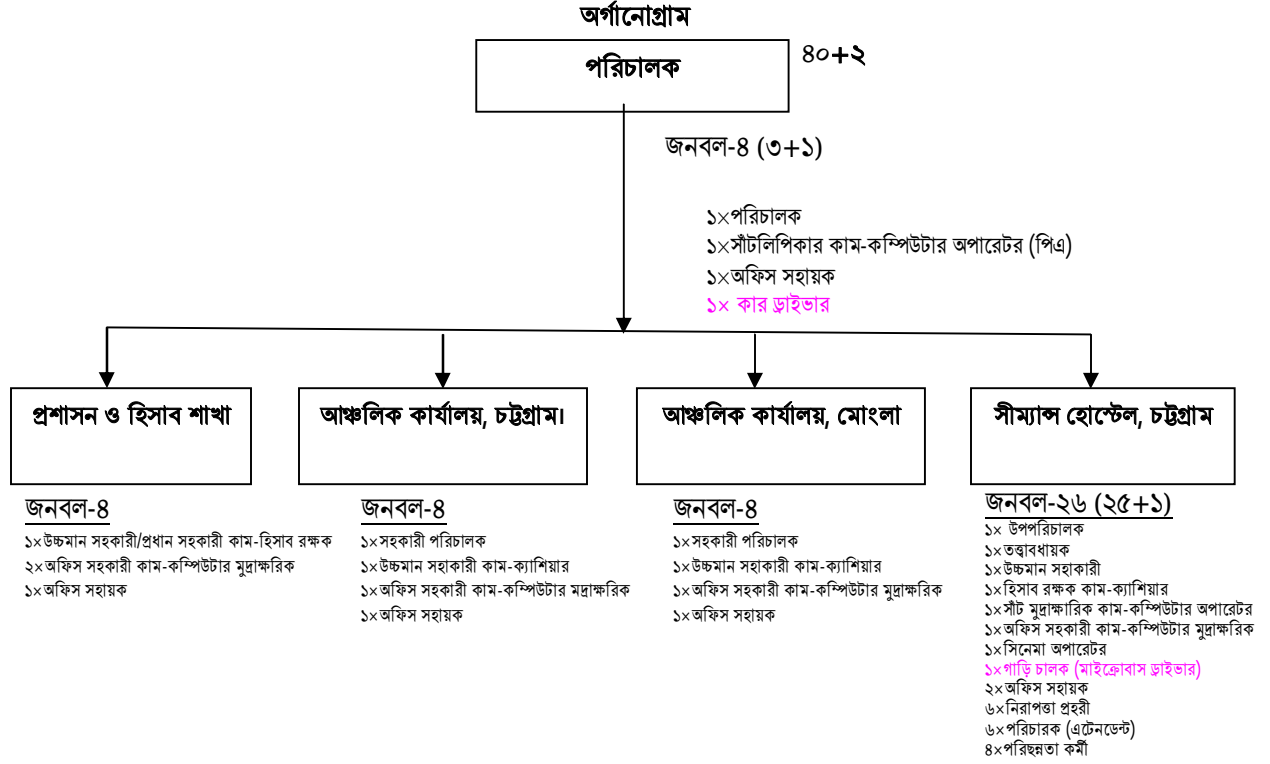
অর্গানোগ্রাম

পরিচালক

৪০+২

জনবল-৪ (৩+১)

১×পরিচালক
১×সাঁটলিপিকার কাম-কম্পিউটার অপারেটর (পিএ)
১×অফিস সহায়ক
১× কার ড্রাইভার

প্রশাসন ও হিসাব শাখা

জনবল-৪

১×উচ্চমান সহকারী/প্রধান সহকারী কাম-হিসাব রক্ষক
২×অফিস সহকারী কাম-কম্পিউটার মুদ্রাক্ষরিক
১×অফিস সহায়ক

আঞ্চলিক কার্যালয়, চট্টগ্রাম।

জনবল-৪

১×সহকারী পরিচালক
১×উচ্চমান সহাকারী কাম-ক্যাশিয়ার
১×অফিস সহকারী কাম-কম্পিউটার মদ্রাক্ষরিক
১×অফিস সহায়ক

আঞ্চলিক কার্যালয়, মোংলা

জনবল-৪

১×সহকারী পরিচালক
১×উচ্চমান সহাকারী কাম-ক্যাশিয়ার
১×অফিস সহকারী কাম-কম্পিউটার মুদ্রাক্ষরিক
১×অফিস সহায়ক

সীম্যান্স হোস্টেল, চট্টগ্রাম

জনবল-২৬ (২৫+১)

১× উপপরিচালক
১×তত্বাবধায়ক
১×উচ্চমান সহাকারী
১×হিসাব রক্ষক কাম-ক্যাশিয়ার
১×সাঁট মুদ্রাক্ষরিক কাম-কম্পিউটার অপারেটর
১×অফিস সহকারী কাম-কম্পিউটার মুদ্রাক্ষরিক
১×সিনেমা অপারেটর
১×গাড়ি চালক (মাইক্রোবাস ড্রাইভার)
২×অফিস সহায়ক
৬×নিরাপত্তা প্রহরী
৬×পরিচারক (এটেনডেন্ট)
৪×পরিছন্নতা কর্মী